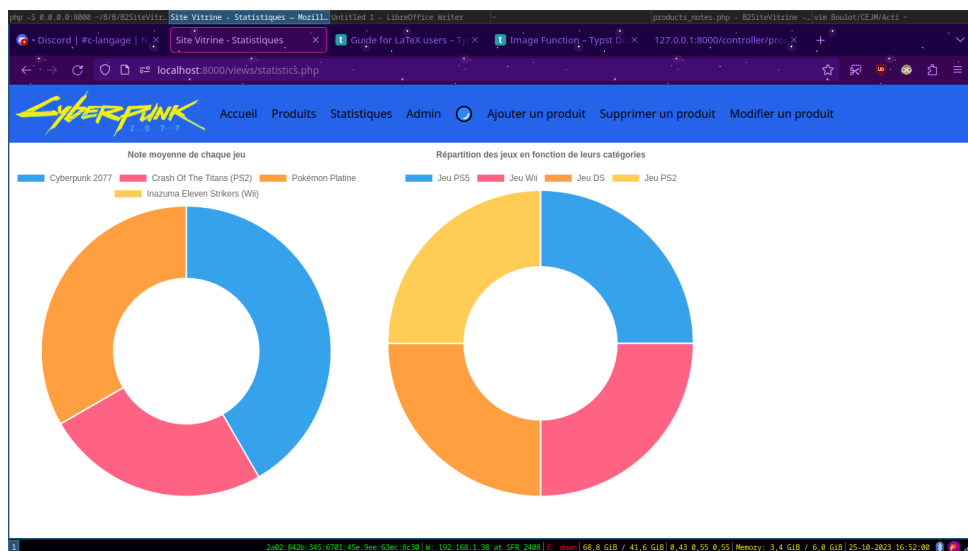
php -S 0.0.0.0:8000 ~/B/B2SiteVitr... Site Vitrine - Statistiques — Mozill... Untitled 1 - LibreOffice Writer ~ products_notes.php - B2SiteVitrine -... vim Boulot/CEJM/Acti ~

• Discord | #c-langage | N × Site Vitrine - Statistiques × Guide for LaTeX users – Ty × Image Function – Typst Do × 127.0.0.1:8000/controller/pro ×

localhost:8000/views/statistics.php

Cyberpunk 2077

Accueil Produits Statistiques Admin Ajouter un produit Supprimer un produit Modifier un produit

Note moyenne de chaque jeu

Cyberpunk 2077 Crash Of The Titans (PS2) Pokémon Platine Inazuma Eleven Strikers (Wii)

Répartition des jeux en fonction de leurs catégories

Jeu PS5 Jeu Wii Jeu DS Jeu PS2

1 2a02:842b:345:6701:45e:9ee:63ec:8c30 | W: 192.168.1.38 at SFR_2408 | E: down | 68,8 GiB / 41,6 GiB | 0,43 0,55 0,55 | Memory: 3,4 GiB / 6,0 GiB | 25-10-2023 16:52:00